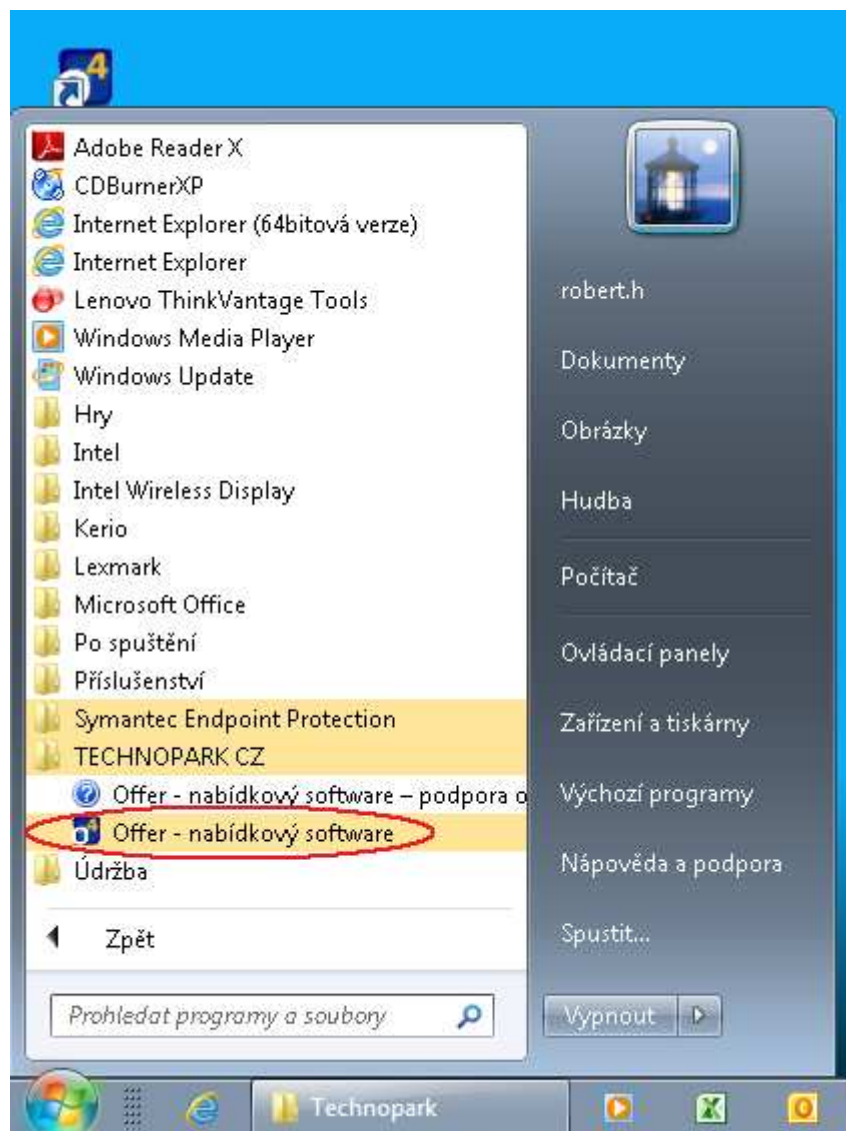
Adobe Reader X
CDBurnerXP
Internet Explorer (64bitová verze)
Internet Explorer
Lenovo ThinkVantage Tools
Windows Media Player
Windows Update
Hry
Intel
Intel Wireless Display
Kerio
Lexmark
Microsoft Office
Po spuštění
Příslušenství
Symantec Endpoint Protection
TECHNOPARK CZ
Offer - nabídkový software – podpora o
Offer - nabídkový software
Údržba

Zpět

Prohledat programy a soubory

robert.h
Dokumenty
Obrázky
Hudba
Počítač
Ovládací panely
Zařízení a tiskárny
Výchozí programy
Nápověda a podpora
Spustit...

Vypnout

Technopark